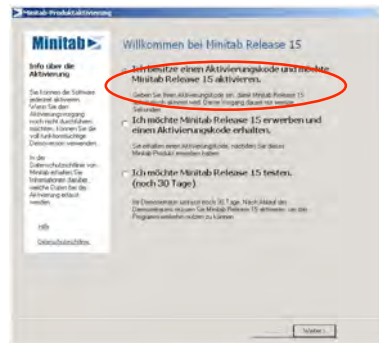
Minitab-Produktaktivierung

Minitab

Info über die Aktivierung

Sie können die Software jederzeit aktivieren. Wenn Sie den Aktivierungsvorgang noch nicht durchführen möchten, können Sie die voll funktionsfähige Demoversion verwenden.

In der Datenschutzrichtlinie von Minitab erhalten Sie Informationen darüber, welche Daten bei der Aktivierung erfasst werden.

Hilfe

Datenschutzrichtlinie

Willkommen bei Minitab Release 15

Ich besitze einen Aktivierungskode und möchte Minitab Release 15 aktivieren.

Geben Sie Ihren Aktivierungskode ein, damit Minitab Release 15 dauerhaft aktiviert wird. Dieser Vorgang dauert nur wenige Sekunden.

Ich möchte Minitab Release 15 erwerben und einen Aktivierungskode erhalten.

Sie erhalten einen Aktivierungskode, nachdem Sie dieses Minitab-Produkt erworben haben.

Ich möchte Minitab Release 15 testen. (noch 30 Tage)

Ihr Demozeitraum umfasst noch 30 Tage. Nach Ablauf des Demozeitraums müssen Sie Minitab Release 15 aktivieren, um das Programm weiterhin nutzen zu können.

Weiter &gt;